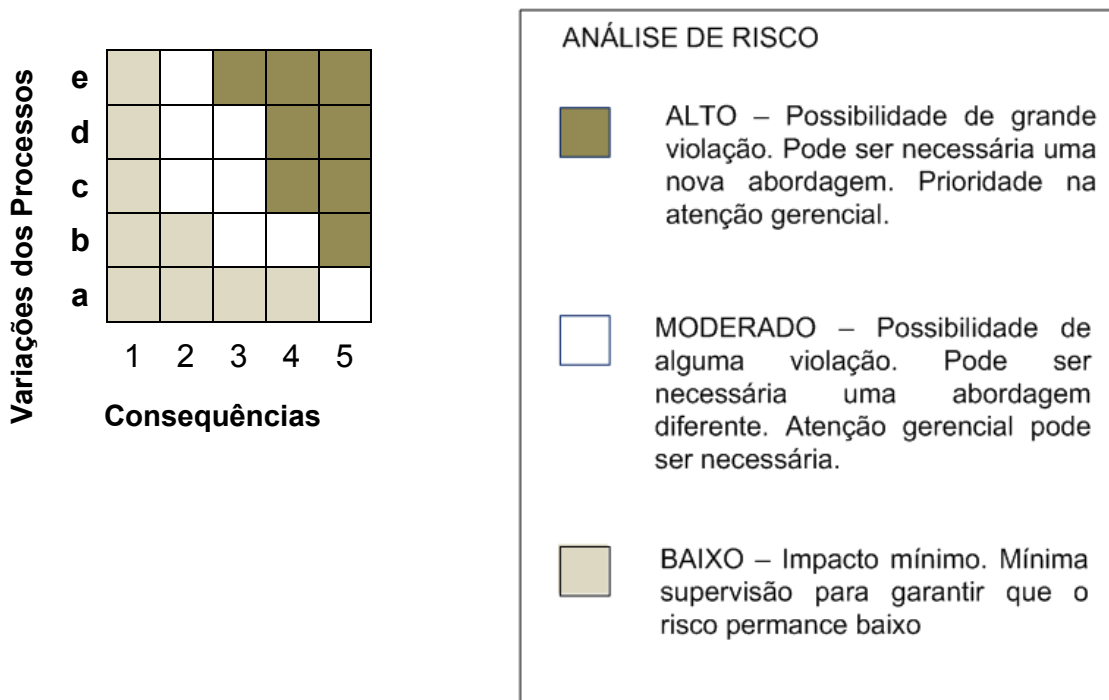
Variações dos Processos

e
d
c
b
a

1 2 3 4 5

Consequências

ANÁLISE DE RISCO

ALTO – Possibilidade de grande violação. Pode ser necessária uma nova abordagem. Prioridade na atenção gerencial.

MODERADO – Possibilidade de alguma violação. Pode ser necessária uma abordagem diferente. Atenção gerencial pode ser necessária.

BAIXO – Impacto mínimo. Mínima supervisão para garantir que o risco permance baixo